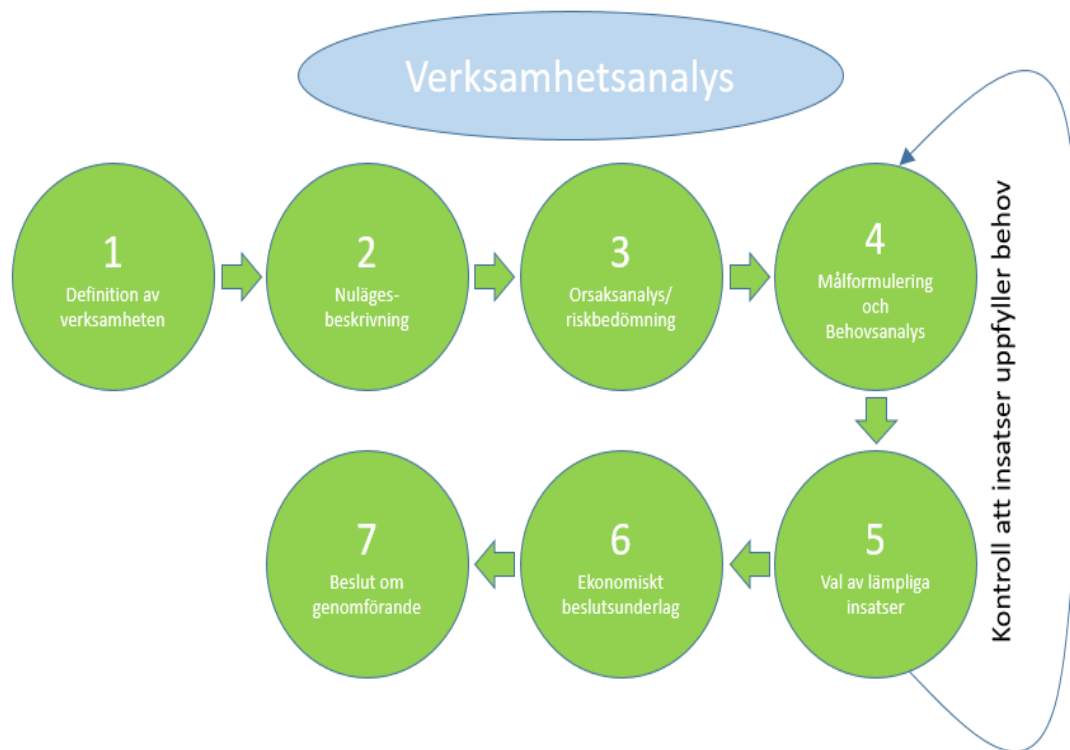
Verksamhetsanalys

1
Definition av verksamheten

2
Nulägesbeskrivning

3
Orsaksanalys/ riskbedömning

4
Målformulering och Behovsanalys

5
Val av lämpliga insatser

6
Ekonomiskt beslutsunderlag

7
Beslut om genomförande

Kontroll att insatser uppfyller behov